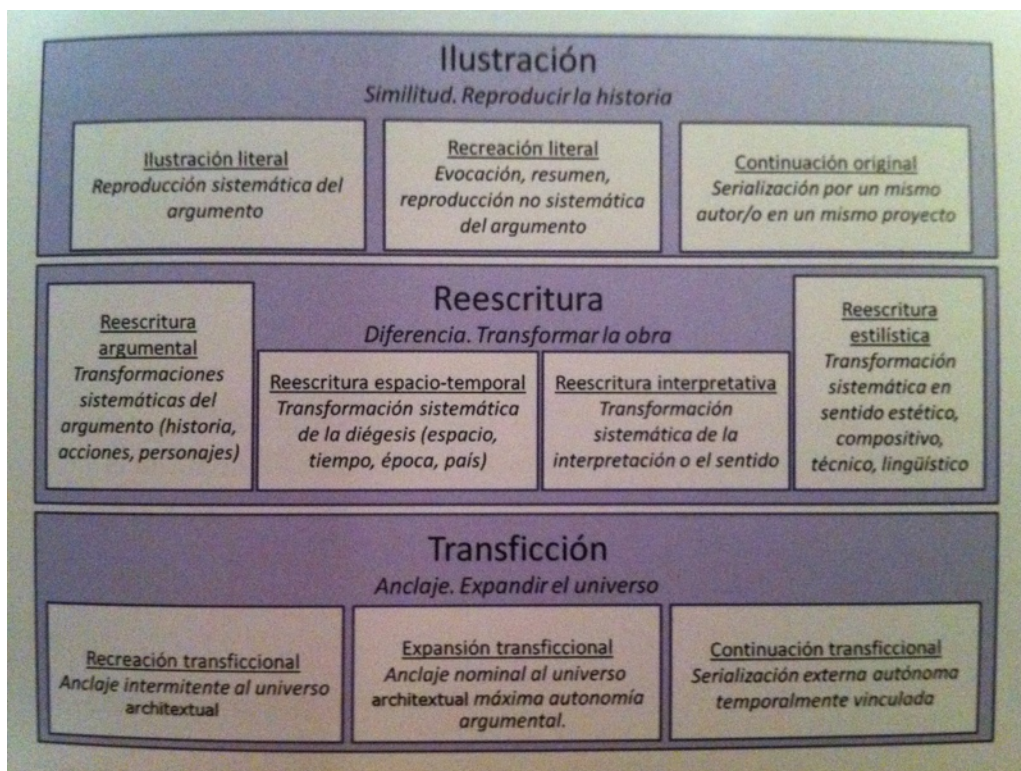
Ilustración
Similitud. Reproducir la historia

Ilustración literal
Reproducción sistemática del argumento

Recreación literal
Evocación, resumen, reproducción no sistemática del argumento

Continuación original
Serialización por un mismo autor/o en un mismo proyecto

Reescritura
Diferencia. Transformar la obra

Reescritura argumental
Transformaciones sistemáticas del argumento (historia, acciones, personajes)

Reescritura espacio-temporal
Transformación sistemática de la diégesis (espacio, tiempo, época, país)

Reescritura interpretativa
Transformación sistemática de la interpretación o el sentido

Reescritura estilística
Transformación sistemática en sentido estético, compositivo, técnico, lingüístico

Transficción
Anclaje. Expandir el universo

Recreación transficcional
Anclaje intermitente al universo architextual

Expansión transficcional
Anclaje nominal al universo architextual máxima autonomía argumental.

Continuación transficcional
Serialización externa autónoma temporalmente vinculada